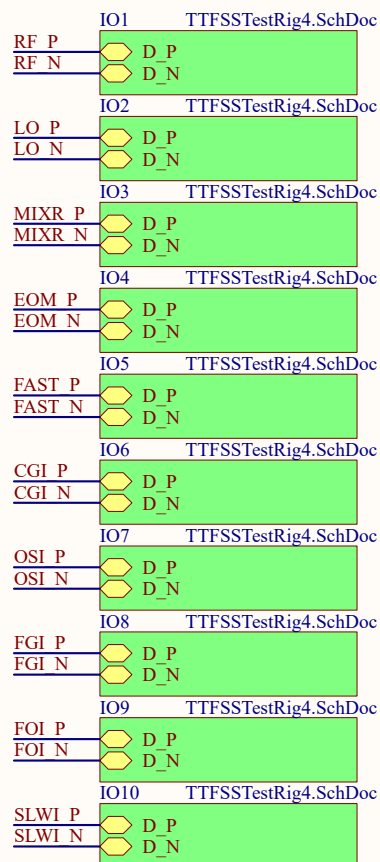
IO1 TTFSSTestRig4.SchDoc
RF_P
RF_N
D_P
D_N

IO2 TTFSSTestRig4.SchDoc
LO_P
LO_N
D_P
D_N

IO3 TTFSSTestRig4.SchDoc
MIXR_P
MIXR_N
D_P
D_N

IO4 TTFSSTestRig4.SchDoc
EOM_P
EOM_N
D_P
D_N

IO5 TTFSSTestRig4.SchDoc
FAST_P
FAST_N
D_P
D_N

IO6 TTFSSTestRig4.SchDoc
CGI_P
CGI_N
D_P
D_N

IO7 TTFSSTestRig4.SchDoc
OSI_P
OSI_N
D_P
D_N

IO8 TTFSSTestRig4.SchDoc
FGI_P
FGI_N
D_P
D_N

IO9 TTFSSTestRig4.SchDoc
FOI_P
FOI_N
D_P
D_N

IO10 TTFSSTestRig4.SchDoc
SLWI_P
SLWI_N
D_P
D_N